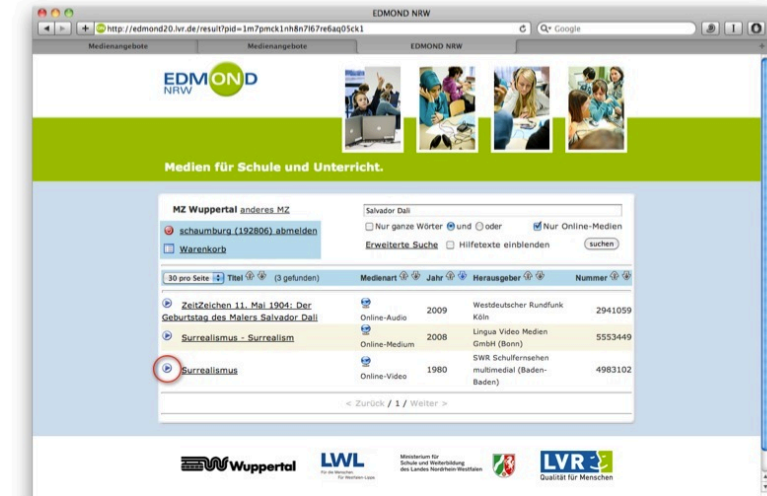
EDMOND NRW

http://edmond20.lvr.de/result?pid=1m7pmck1nh8n7l67re6aq05ck1

Q- Google

Medienangebote | Medienangebote | EDMOND NRW

EDMOND NRW

Medien für Schule und Unterricht.

MZ Wuppertal anderes MZ

schaumburg (192806) abmelden

Warenkorb

Salvador Dali

Nur ganze Wörter und oder

Nur Online-Medien

Erweiterte Suche

Hilfetexte einblenden

suchen

| 30 pro Seite Titel (3 gefunden) | Medienart | Jahr | Herausgeber | Nummer |
|---|---|---|---|---|
| ZeitZeichen 11. Mai 1904: Der Geburtstag des Malers Salvador Dali | Online-Audio | 2009 | Westdeutscher Rundfunk Köln | 2941059 |
| Surrealismus - Surrealism | Online-Medium | 2008 | Lingua Video Medien GmbH (Bonn) | 5553449 |
| Surrealismus | Online-Video | 1980 | SWR Schulfernsehen multimedial (Baden-Baden) | 4983102 |

< Zurück / 1 / Weiter >

Wuppertal

LWL Für die Menschen. Für Westfalen-Lippe.

Ministerium für Schule und Weiterbildung des Landes Nordrhein-Westfalen

LVR Qualität für Menschen